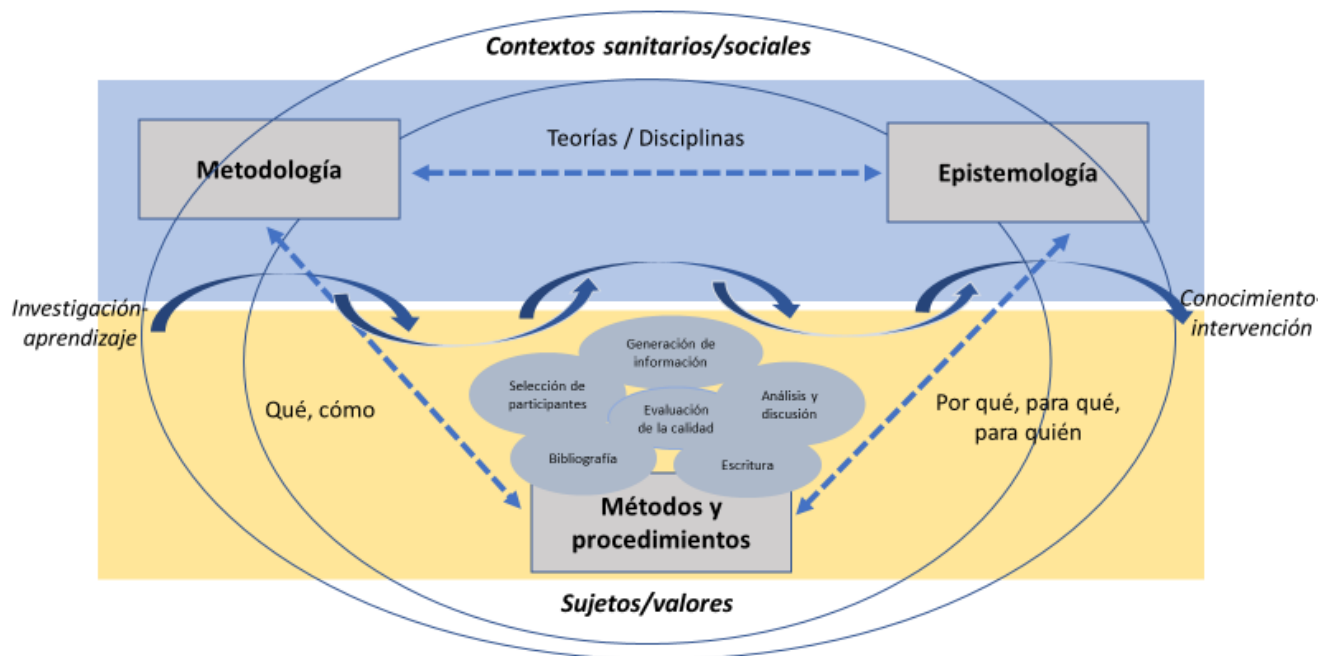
Contextos sanitarios/sociales

Teorías / Disciplinas

Metodología

Epistemología

Investigación-aprendizaje

Conocimiento-intervención

Generación de información

Selección de participantes

Análisis y discusión

Evaluación de la calidad

Qué, cómo

Por qué, para qué, para quién

Bibliografía

Escritura

Métodos y procedimientos

Sujetos/valores